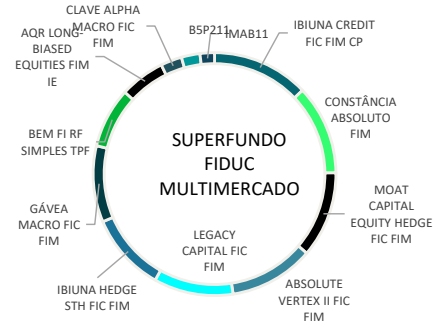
CLAVE ALPHA MACRO FIC FIM

B5P211

IMAB11

IBIUNA CREDIT FIC FIM CP

AQR LONG-BIASED EQUITIES FIM IE

CONSTÂNCIA ABSOLUTO FIM

BEM FI RF SIMPLES TPF

SUPERFUNDO FIDUC MULTIMERCADO

MOAT CAPITAL EQUITY HEDGE FIC FIM

GÁVEA MACRO FIC FIM

LEGACY CAPITAL FIC FIM

IBIUNA HEDGE STH FIC FIM

ABSOLUTE VERTEX II FIC FIM